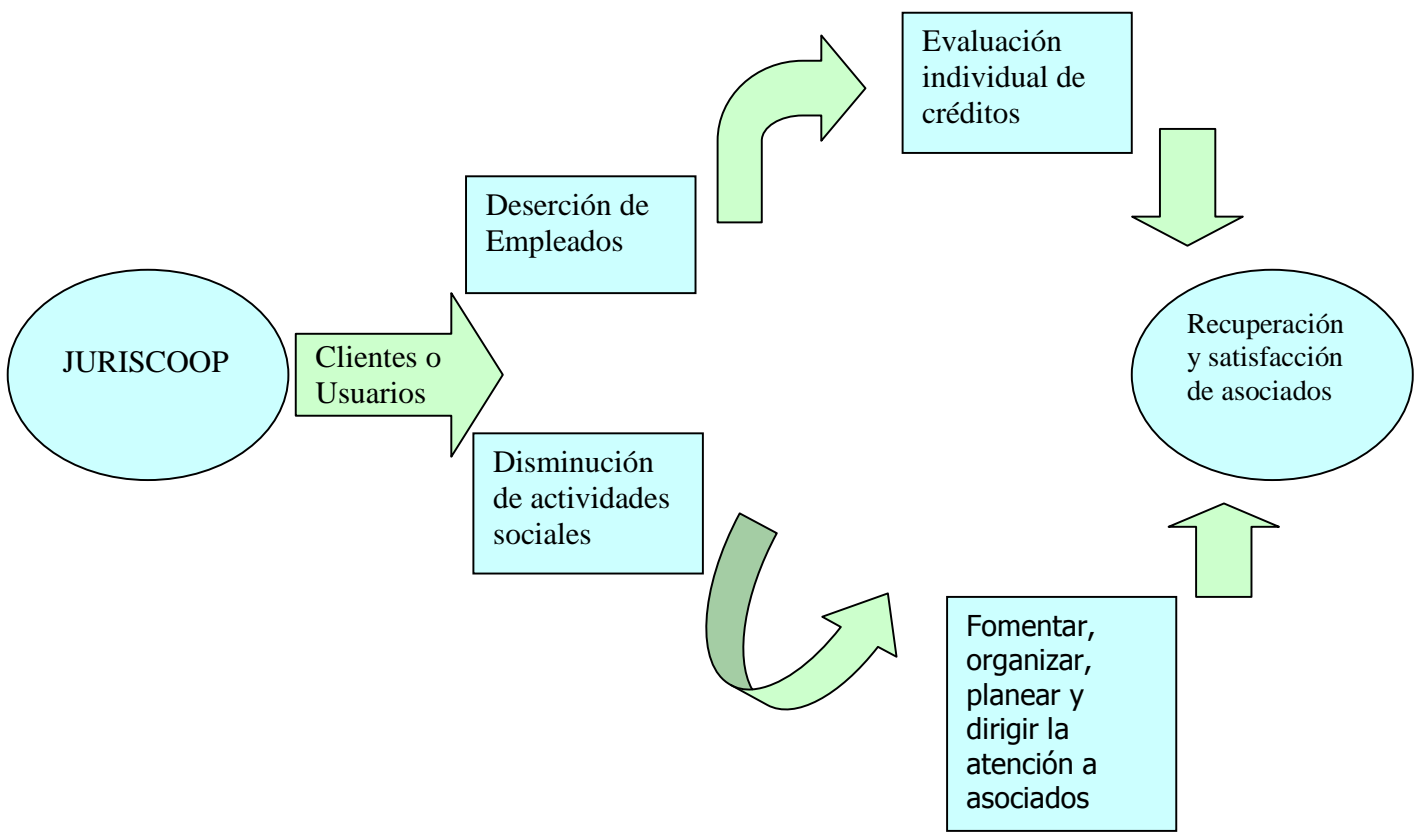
JURISCOOP

Clientes o Usuarios

Deserción de Empleados

Evaluación individual de créditos

Disminución de actividades sociales

Fomentar, organizar, planear y dirigir la atención a asociados

Recuperación y satisfacción de asociados